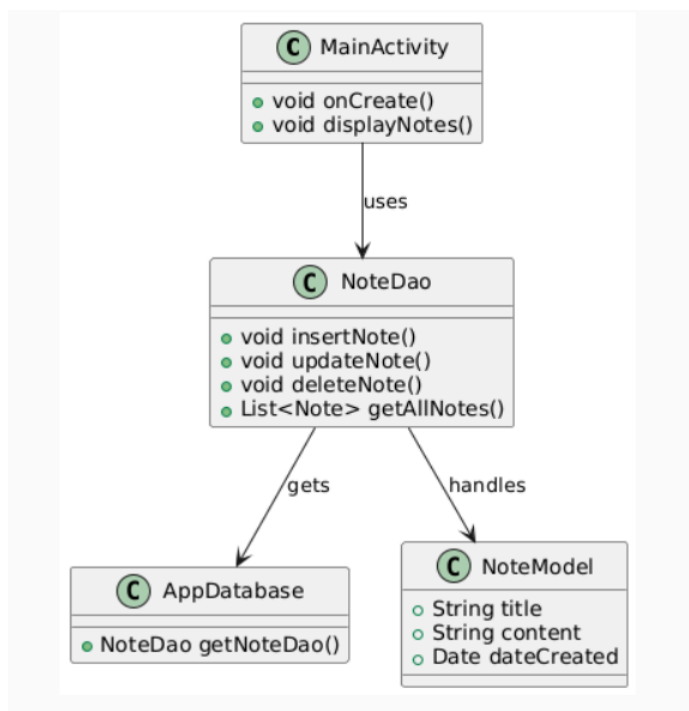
C MainActivity

void onCreate()
void displayNotes()

uses

C NoteDao

void insertNote()
void updateNote()
void deleteNote()
List<Note> getAllNotes()

gets

handles

C AppDatabase

NoteDao getNoteDao()

C NoteModel

String title
String content
Date dateCreated